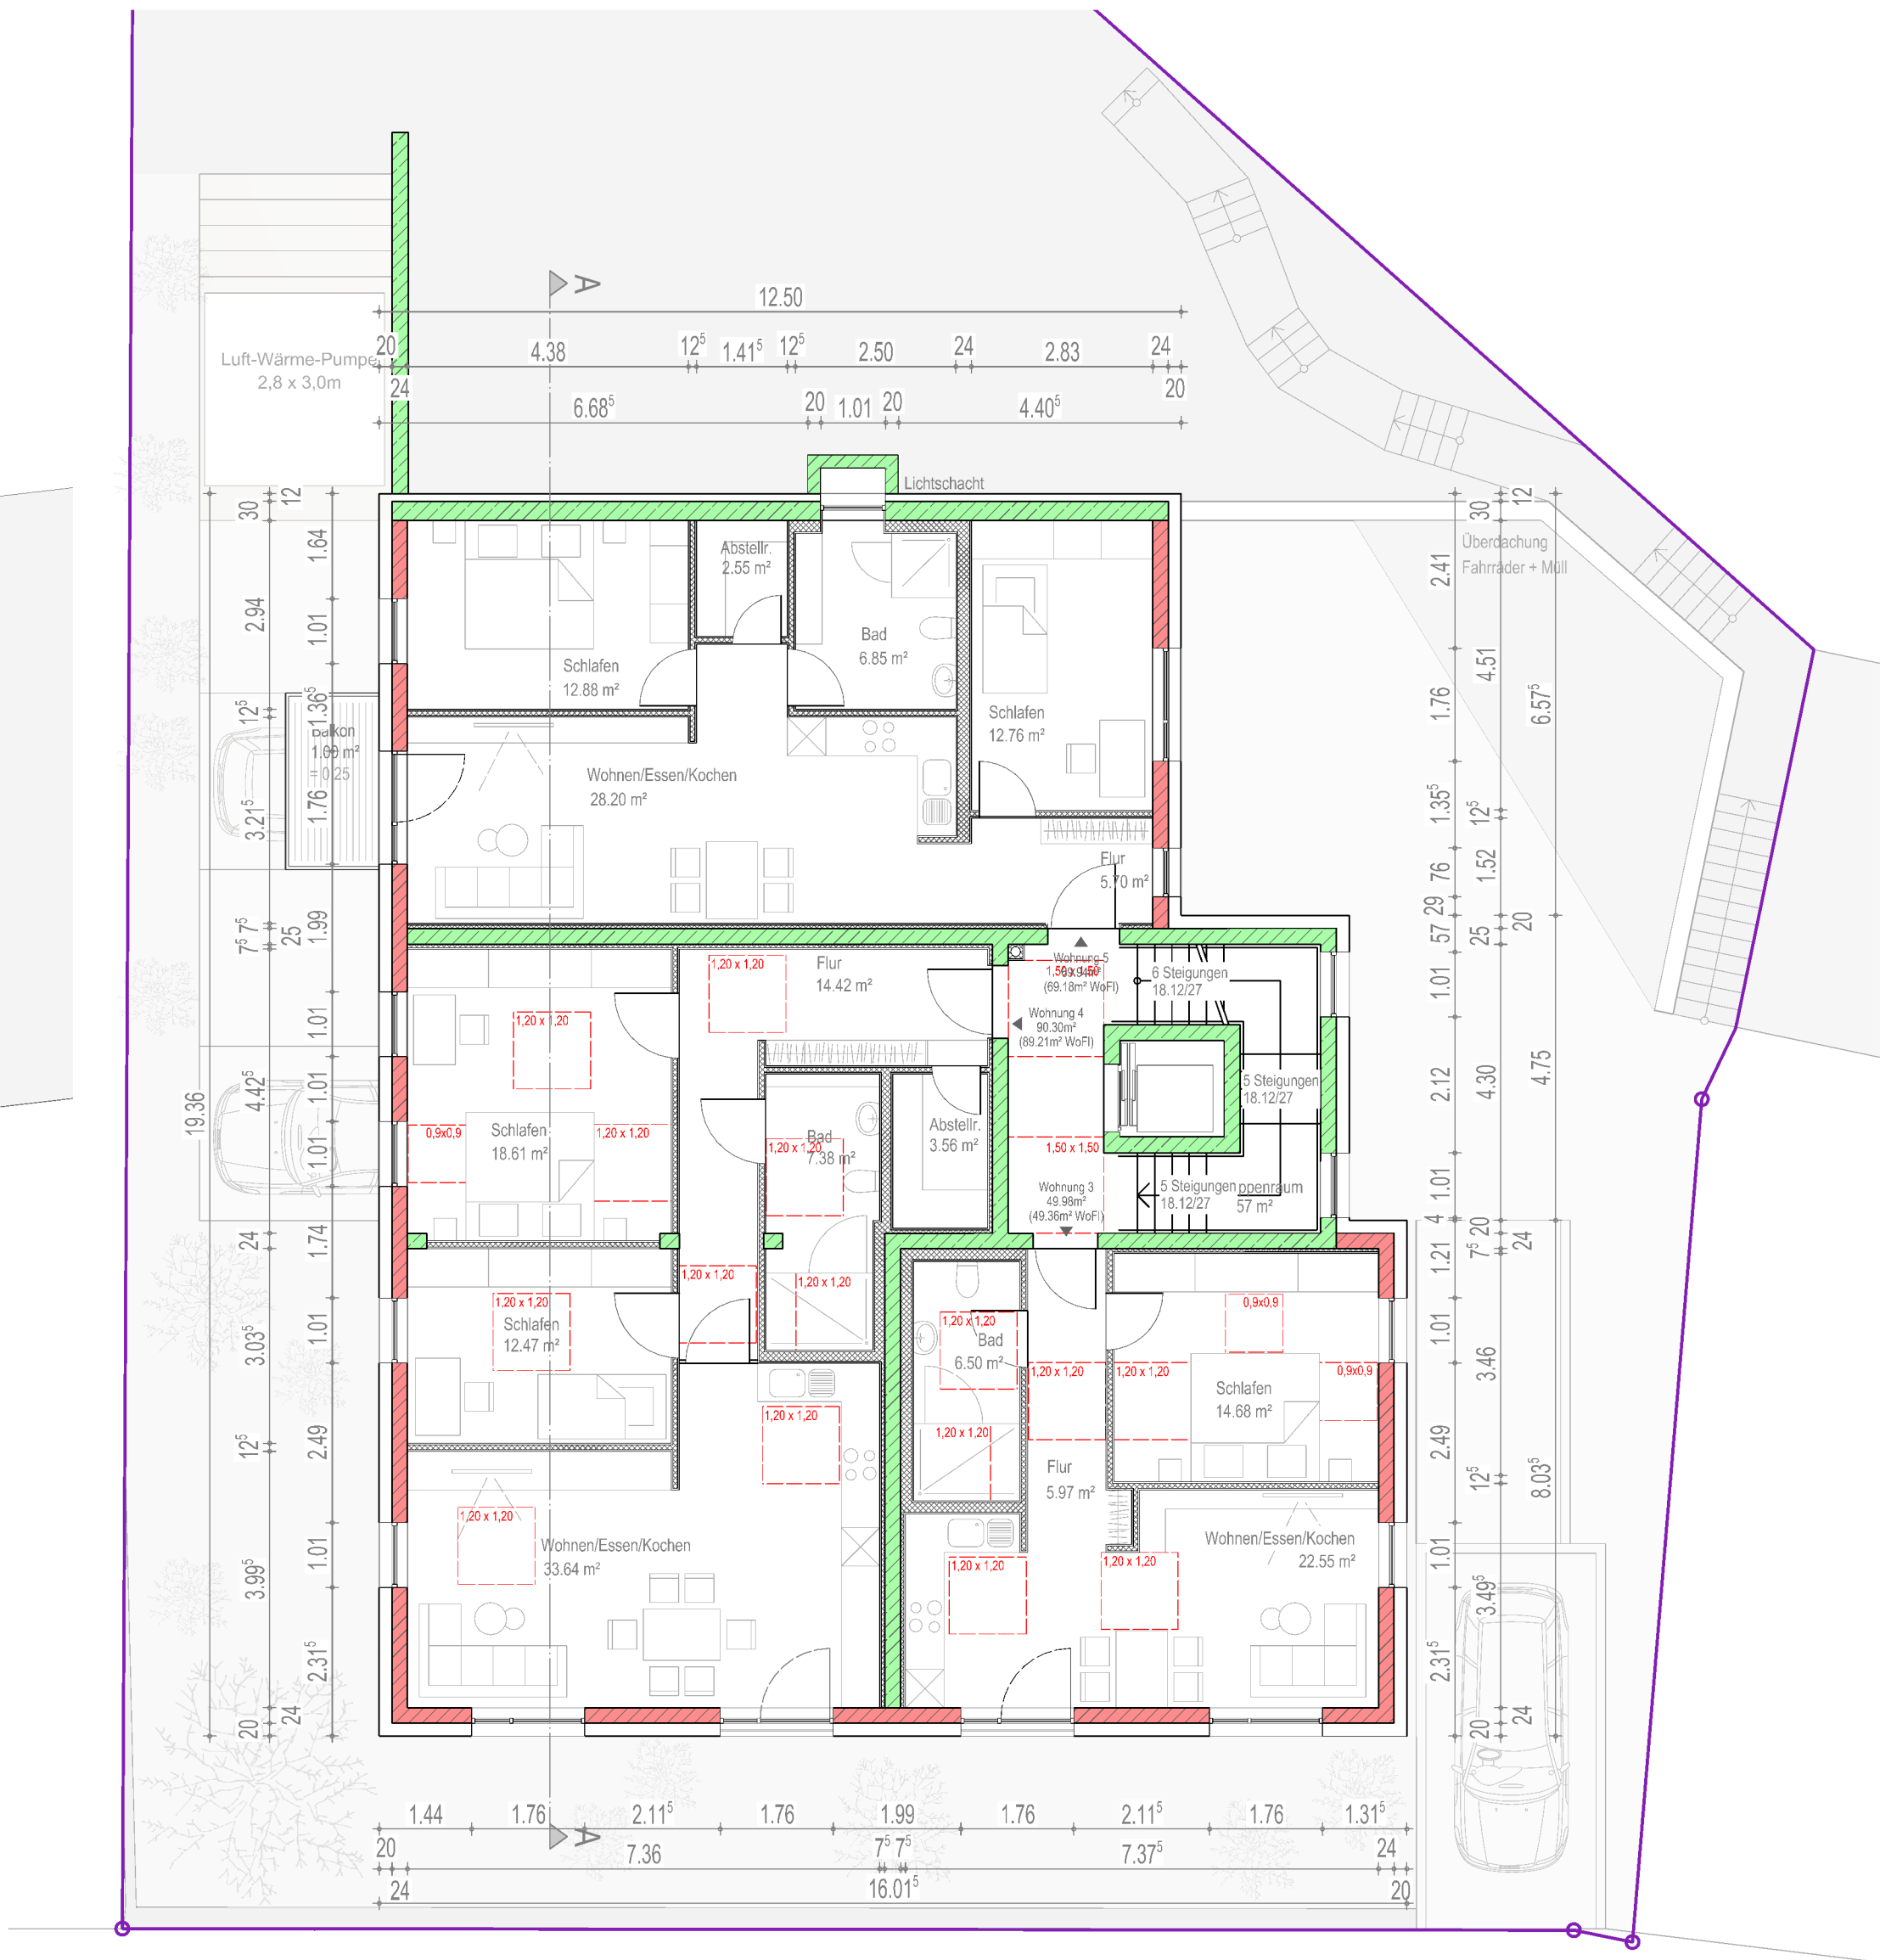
A

12.50

20 4.38 $12^5$ $1.41^5$ $12^5$ 2.50 24 2.83 24

24 $6.68^5$ 20 1.01 20 $4.40^5$ 20

Luft-Wärme-Pumpe
2,8 x 3,0m

Lichtschacht

Abstellr.
2.55 m²

Bad
6.85 m²

Schlafen
12.88 m²

Schlafen
12.76 m²

Wohnen/Essen/Kochen
28.20 m²

Balkon
1.09 m²
= 0.25

Flur
5.70 m²

Überdachung
Fahrräder + Müll

Flur
14.42 m²

1,20 x 1,20

Wohnung 5
(69.18m² WoFl)

1,50 x 1,50

6 Steigungen
18.12/27

Wohnung 4
90.30m²
(89.21m² WoFl)

5 Steigungen
18.12/27

Schlafen
18.61 m²

0,9x0,9

Bad
7.38 m²

Abstellr.
3.56 m²

Wohnung 3
49.98m²
(49.36m² WoFl)

5 Steigungen
18.12/27

Treppenraum
57 m²

Schlafen
12.47 m²

Bad
6.50 m²

Schlafen
14.68 m²

Flur
5.97 m²

Wohnen/Essen/Kochen
33.64 m²

Wohnen/Essen/Kochen
22.55 m²

30 12 2.94 1.64 1.01 $12^5$ $1.36^5$ $3.21^5$ 1.76 $7^5$ $7^5$ 25 1.99 1.01 19.36 $4.42^5$ 1.01 1.01 24 1.74 $3.03^5$ 1.01 $12^5$ 2.49 $3.99^5$ 1.01 $2.31^5$ 20 24

30 12 2.41 4.51 1.76 $6.57^5$ $1.35^5$ $12^5$ 76 1.52 29 57 25 20 1.01 2.12 4.30 4.75 1.01 4 1.21 $7^5$ 20 24 1.01 3.46 2.49 $12^5$ $8.03^5$ 1.01 $3.49^5$ $2.31^5$ 20 24

1.44 1.76 $2.11^5$ 1.76 1.99 1.76 $2.11^5$ 1.76 $1.31^5$

20 7.36 $7^5$ $7^5$ $7.37^5$ 24

24 $16.01^5$ 20